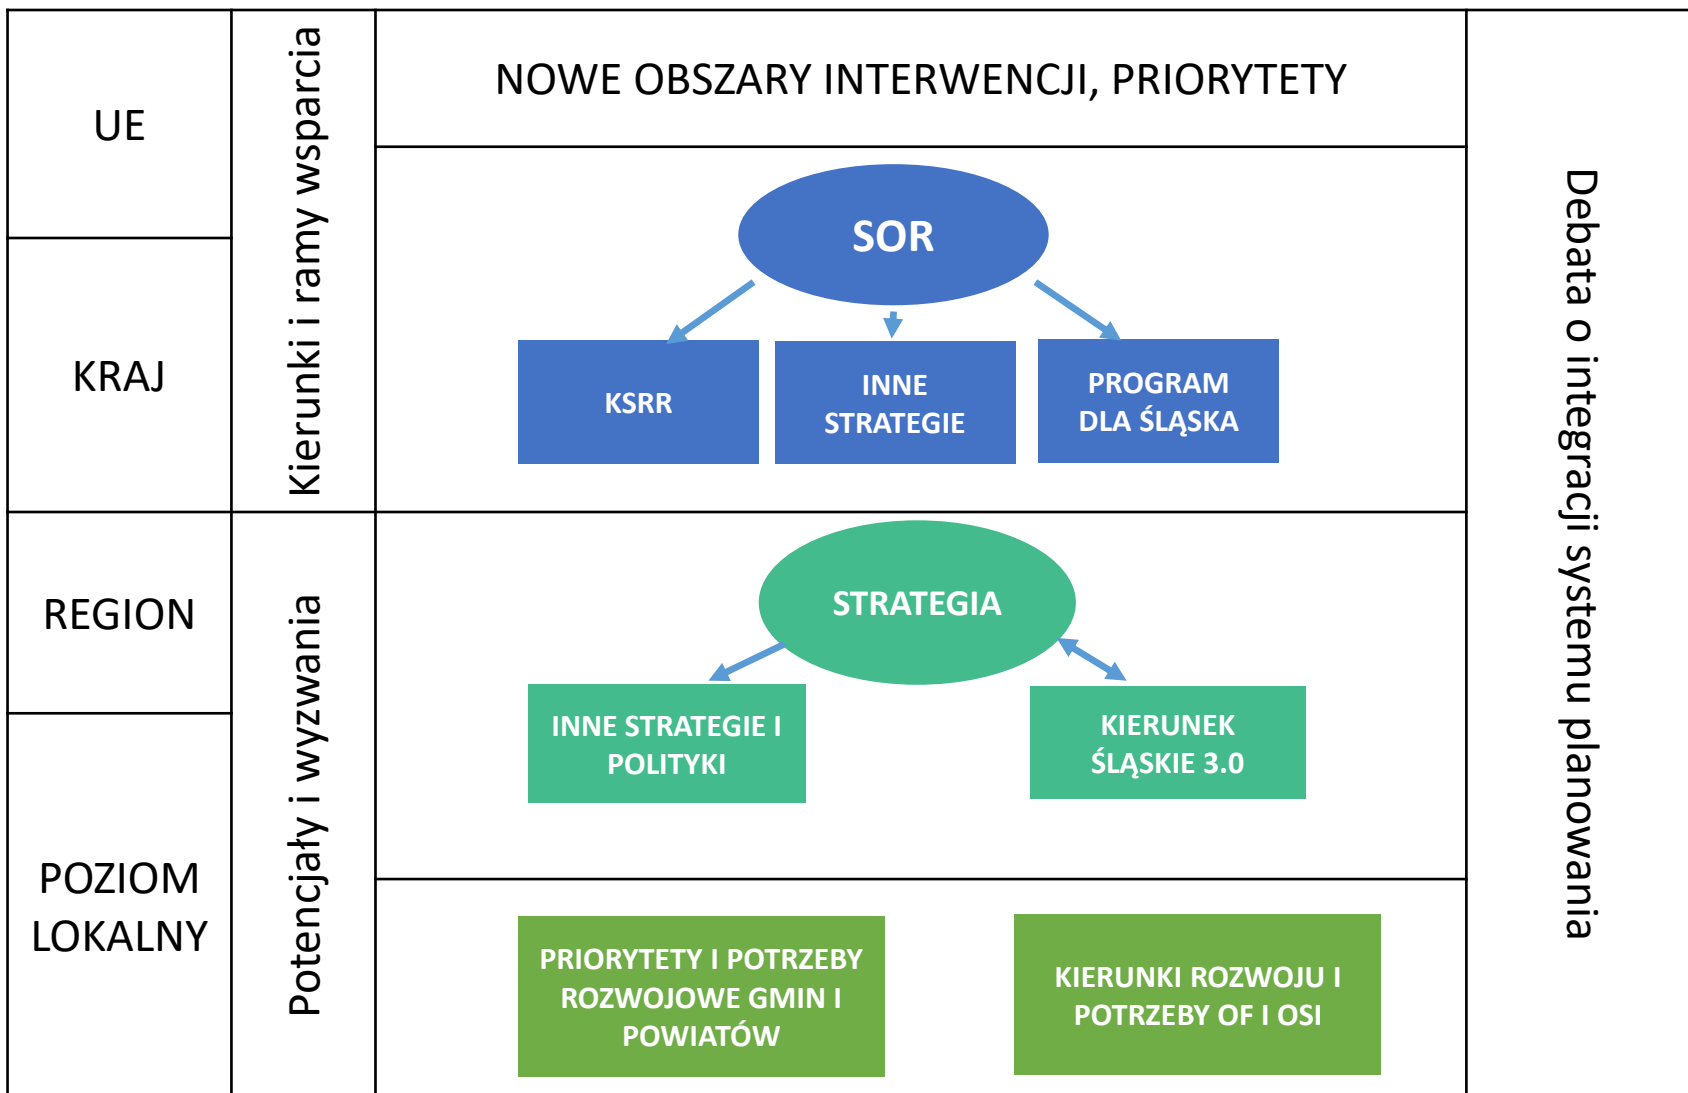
UE

KRAJ

REGION

POZIOM LOKALNY

Kierunki i ramy wsparcia

Potencjały i wyzwania

NOWE OBSZARY INTERWENCJI, PRIORYTETY

SOR

KSRR

INNE STRATEGIE

PROGRAM DLA ŚLĄSKA

STRATEGIA

INNE STRATEGIE I POLITYKI

KIERUNEK ŚLĄSKIE 3.0

PRIORYTETY I POTRZEBY ROZWOJOWE GMIN I POWIATÓW

KIERUNKI ROZWOJU I POTRZEBY OF I OSI

Debata o integracji systemu planowania